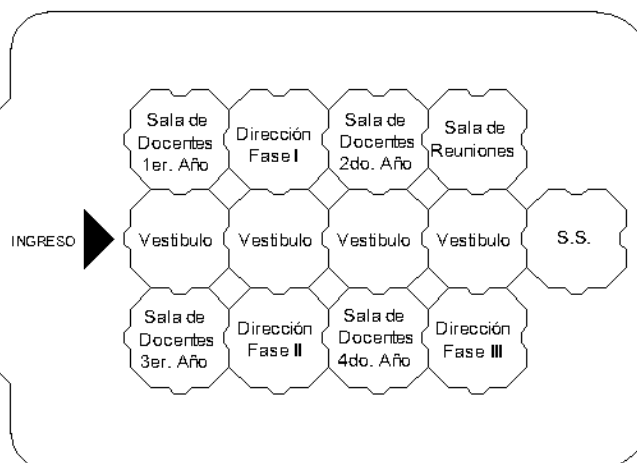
Sala de Docentes 1er. Año

Dirección Fase I

Sala de Docentes 2do. Año

Sala de Reuniones

INGRESO

Vestibulo

Vestibulo

Vestibulo

Vestibulo

S.S.

Sala de Docentes 3er. Año

Dirección Fase II

Sala de Docentes 4do. Año

Dirección Fase III